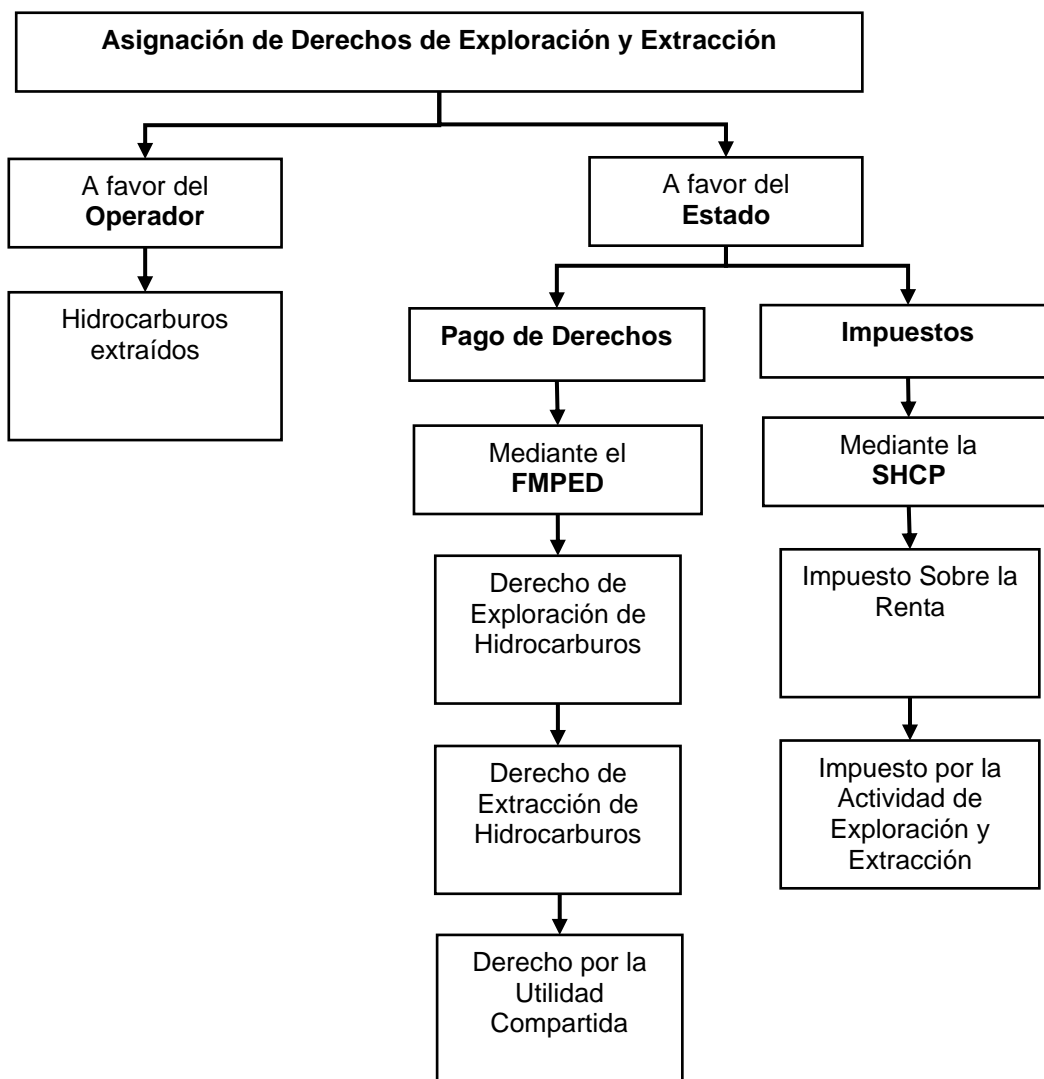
Asignación de Derechos de Exploración y Extracción

A favor del Operador

Hidrocarburos extraídos

A favor del Estado

Pago de Derechos

Mediante el FMPED

Derecho de Exploración de Hidrocarburos

Derecho de Extracción de Hidrocarburos

Derecho por la Utilidad Compartida

Impuestos

Mediante la SHCP

Impuesto Sobre la Renta

Impuesto por la Actividad de Exploración y Extracción